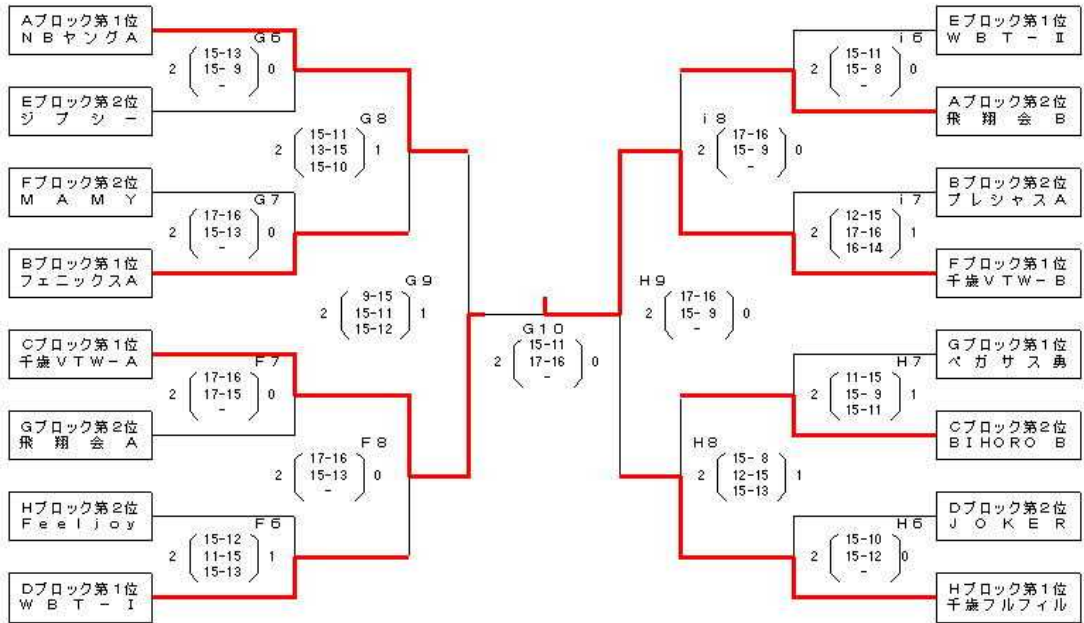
Aブロック第1位
NBヤングA

G6
2 (15-13 15- 9 -) 0

Eブロック第2位
ジプシー

G8
2 (15-11 13-15 15-10) 1

Fブロック第2位
MAMY

G7
2 (17-16 15-13 -) 0

Bブロック第1位
フェニックスA

G9
2 (9-15 15-11 15-12) 1

Cブロック第1位
千歳VTW-A

F7
2 (17-16 17-15 -) 0

Gブロック第2位
飛翔会A

F8
2 (17-16 15-13 -) 0

Hブロック第2位
Feeljoy

F6
2 (15-12 11-15 15-13) 1

Dブロック第1位
WBT-I

G10
2 (15-11 17-16 -) 0

Eブロック第1位
WBT-Ⅱ

i6
2 (15-11 15- 8 -) 0

Aブロック第2位
飛翔会B

i8
2 (17-16 15- 9 -) 0

Bブロック第2位
プレシャスA

i7
2 (12-15 17-16 16-14) 1

Fブロック第1位
千歳VTW-B

H9
2 (17-16 15- 9 -) 0

Gブロック第1位
ペガサス勇

H7
2 (11-15 15- 9 15-11) 1

Cブロック第2位
BIHORO B

H8
2 (15- 8 12-15 15-13) 1

Dブロック第2位
JOKER

H6
2 (15-10 15-12 -) 0

Hブロック第1位
千歳フルフィル